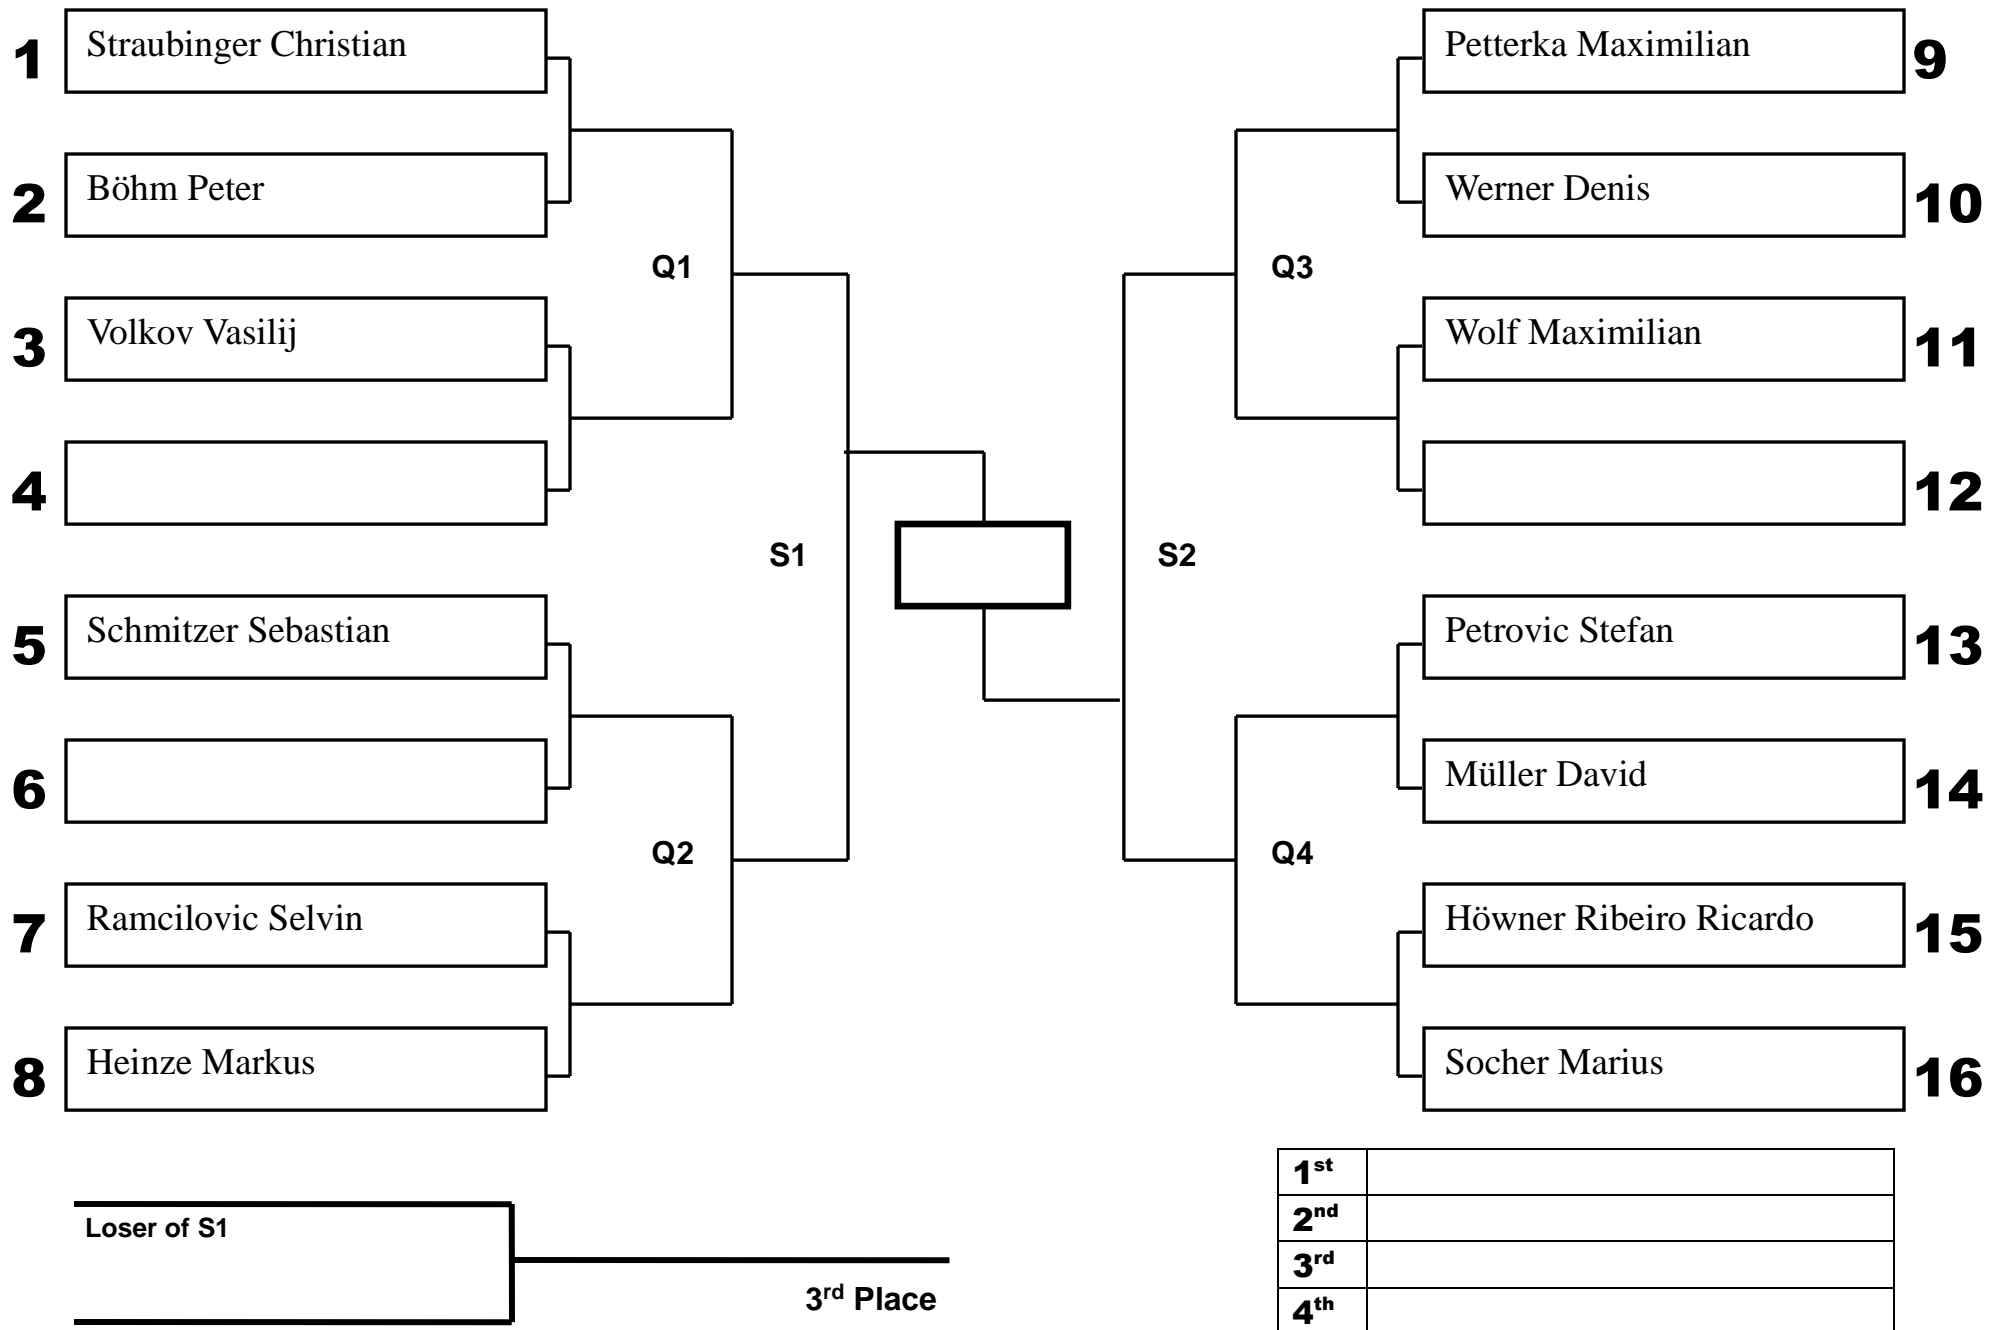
1 Straubinger Christian

2 Böhm Peter

3 Volkov Vasilij

4

5 Schmitzer Sebastian

6

7 Ramcilovic Selvin

8 Heinze Markus

Q1

Q2

S1

S2

Q3

Q4

Petterka Maximilian 9

Werner Denis 10

Wolf Maximilian 11

12

Petrovic Stefan 13

Müller David 14

Höwner Ribeiro Ricardo 15

Socher Marius 16

Loser of S1

3rd Place

| $1^{st}$ | |
|---|---|
| $2^{nd}$ | |
| $3^{rd}$ | |
| $4^{th}$ | |